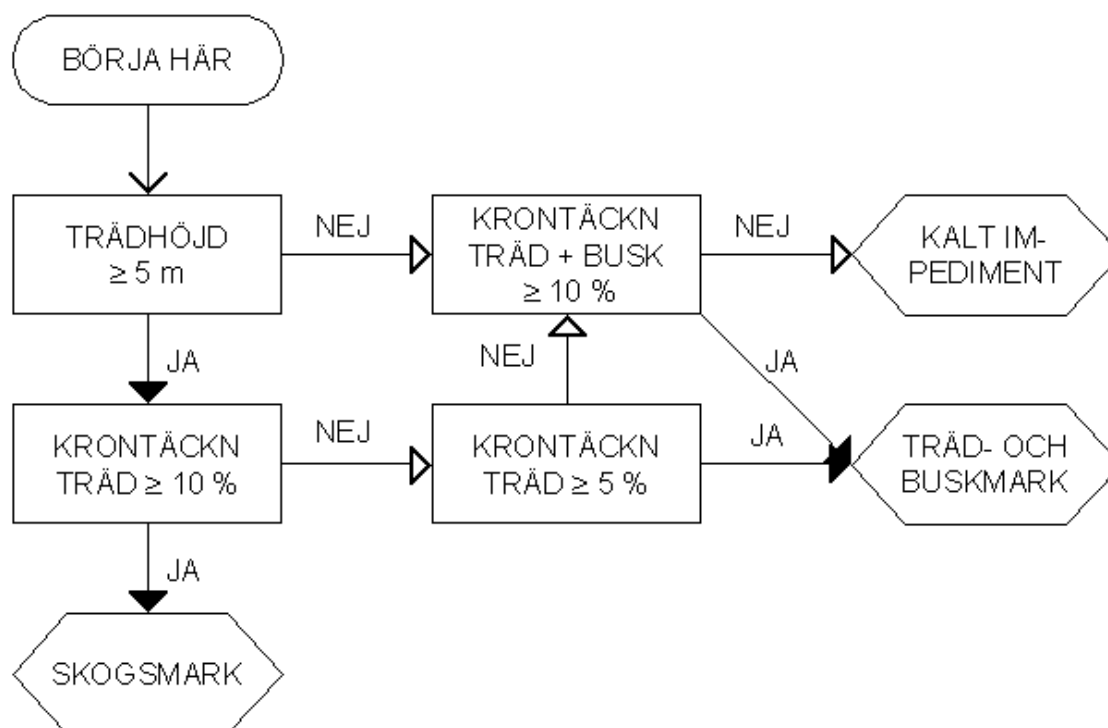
BÖRJA HÄR

TRÄDHÖJD $\geq 5$ m

NEJ

KRONTÄCKN TRÄD + BUSK $\geq 10$ %

NEJ

KALT IMPEDIMENT

JA

NEJ

JA

KRONTÄCKN TRÄD $\geq 10$ %

NEJ

KRONTÄCKN TRÄD $\geq 5$ %

JA

TRÄD- OCH BUSKMARK

JA

SKOGSMARK